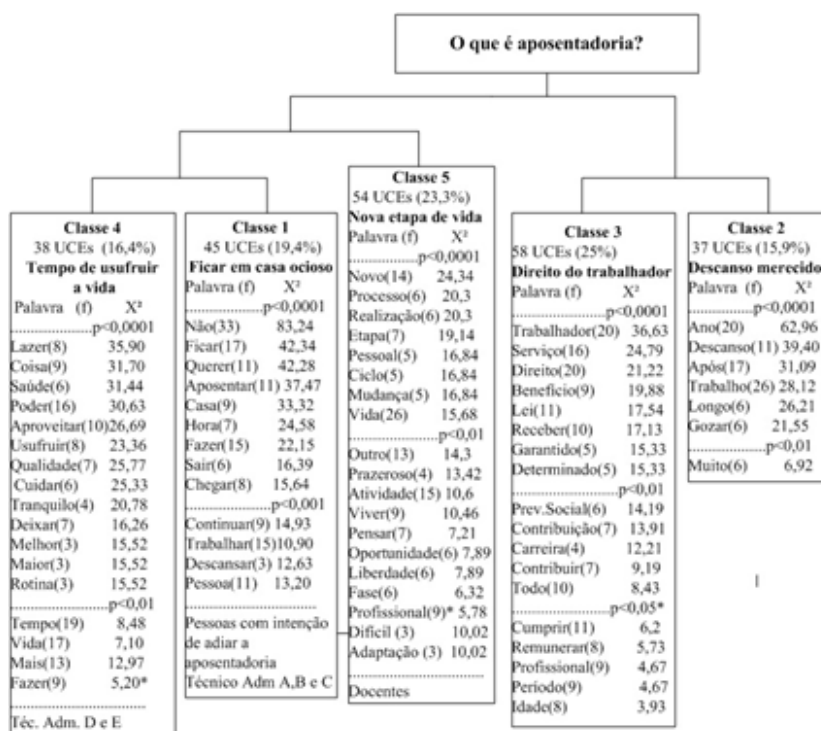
O que é aposentadoria?

Classe 4
38 UCEs (16,4%)
Tempo de usufruir a vida
Palavra (f) X²
........................p<0,0001
Lazer(8) 35,90
Coisa(9) 31,70
Saúde(6) 31,44
Poder(16) 30,63
Aproveitar(10)26,69
Usufruir(8) 23,36
Qualidade(7) 25,77
Cuidar(6) 25,33
Tranquilo(4) 20,78
Deixar(7) 16,26
Melhor(3) 15,52
Maior(3) 15,52
Rotina(3) 15,52
........................p<0,01
Tempo(19) 8,48
Vida(17) 7,10
Mais(13) 12,97
Fazer(9) 5,20*
........................
Téc. Adm. D e E

Classe 1
45 UCEs (19,4%)
Ficar em casa ocioso
Palavra (f) X²
........................p<0,0001
Não(33) 83,24
Ficar(17) 42,34
Querer(11) 42,28
Aposentar(11) 37,47
Casa(9) 33,32
Hora(7) 24,58
Fazer(15) 22,15
Sair(6) 16,39
Chegar(8) 15,64
........................p<0,001
Continuar(9) 14,93
Trabalhar(15)10,90
Descansar(3) 12,63
Pessoa(11) 13,20
........................
Pessoas com intenção de adiar a aposentadoria
Técnico Adm A,B e C

Classe 5
54 UCEs (23,3%)
Nova etapa de vida
Palavra (f) X²
........................p<0,0001
Novo(14) 24,34
Processo(6) 20,3
Realização(6) 20,3
Etapa(7) 19,14
Pessoal(5) 16,84
Ciclo(5) 16,84
Mudança(5) 16,84
Vida(26) 15,68
........................p<0,01
Outro(13) 14,3
Prazeroso(4) 13,42
Atividade(15) 10,6
Viver(9) 10,46
Pensar(7) 7,21
Oportunidade(6) 7,89
Liberdade(6) 7,89
Fase(6) 6,32
Profissional(9)* 5,78
Difícil (3) 10,02
Adaptação (3) 10,02
........................
Docentes

Classe 3
58 UCEs (25%)
Direito do trabalhador
Palavra (f) X²
........................p<0,0001
Trabalhador(20) 36,63
Serviço(16) 24,79
Direito(20) 21,22
Benefício(9) 19,88
Lei(11) 17,54
Receber(10) 17,13
Garantido(5) 15,33
Determinado(5) 15,33
........................p<0,01
Prev.Social(6) 14,19
Contribuição(7) 13,91
Carreira(4) 12,21
Contribuir(7) 9,19
Todo(10) 8,43
........................p<0,05*
Cumprir(11) 6,2
Remunerar(8) 5,73
Profissional(9) 4,67
Período(9) 4,67
Idade(8) 3,93

Classe 2
37 UCEs (15,9%)
Descanso merecido
Palavra (f) X²
........................p<0,0001
Ano(20) 62,96
Descanso(11) 39,40
Após(17) 31,09
Trabalho(26) 28,12
Longo(6) 26,21
Gozar(6) 21,55
........................p<0,01
Muito(6) 6,92